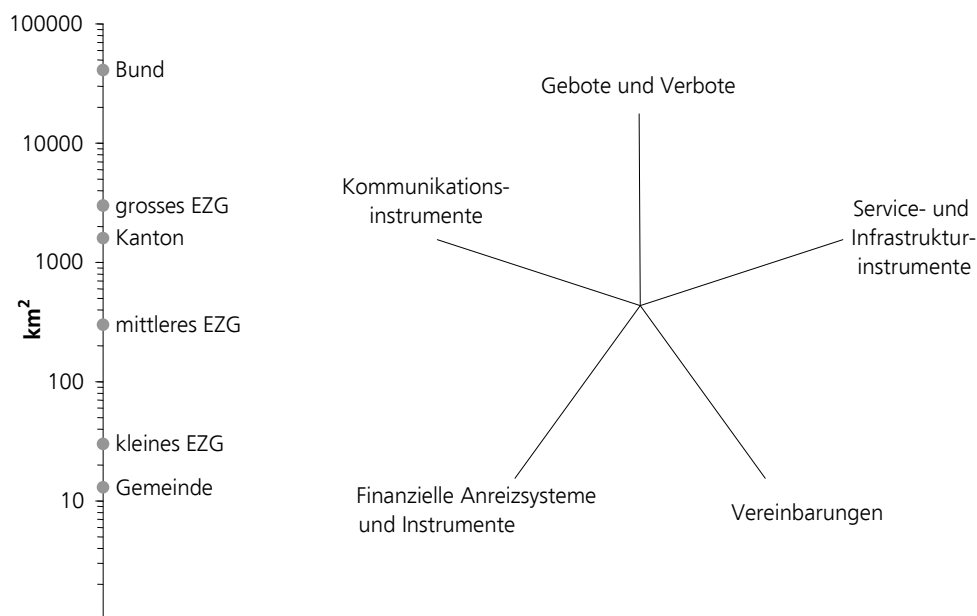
100000
Bund
10000
grosses EZG
Kanton
1000
mittleres EZG
100
kleines EZG
Gemeinde
10
$km^2$

Gebote und Verbote

Kommunikationsinstrumente

Service- und Infrastrukturinstrumente

Finanzielle Anreizsysteme und Instrumente

Vereinbarungen